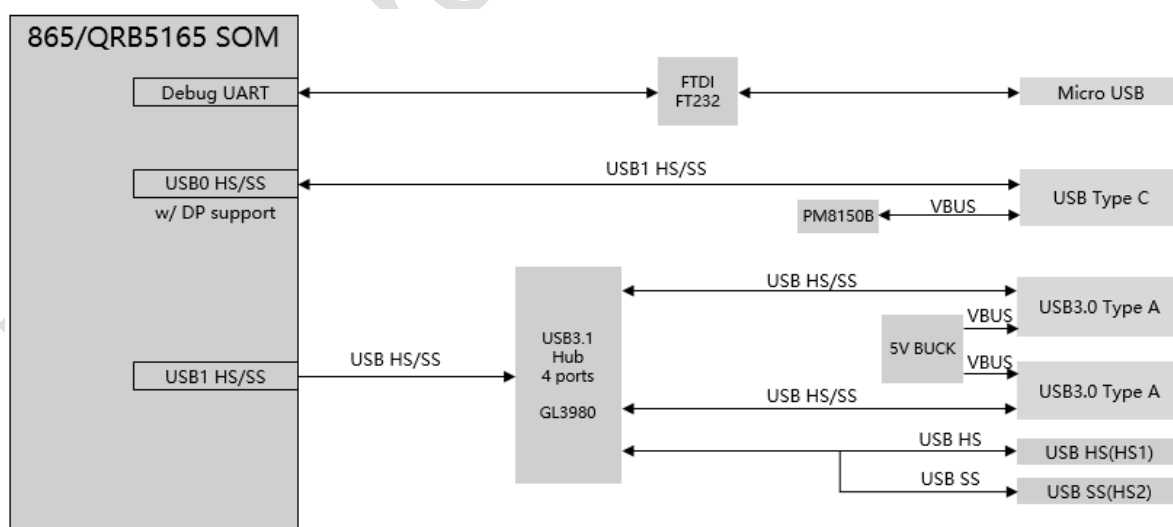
865/QRB5165 SOM

Debug UART

FTDI FT232

Micro USB

USB1 HS/SS

USB0 HS/SS

w/ DP support

USB Type C

PM8150B

VBUS

USB HS/SS

USB3.0 Type A

USB3.1 Hub 4 ports

GL3980

VBUS

5V BUCK

VBUS

USB1 HS/SS

USB HS/SS

USB HS/SS

USB3.0 Type A

USB HS

USB HS(HS1)

USB SS

USB SS(HS2)